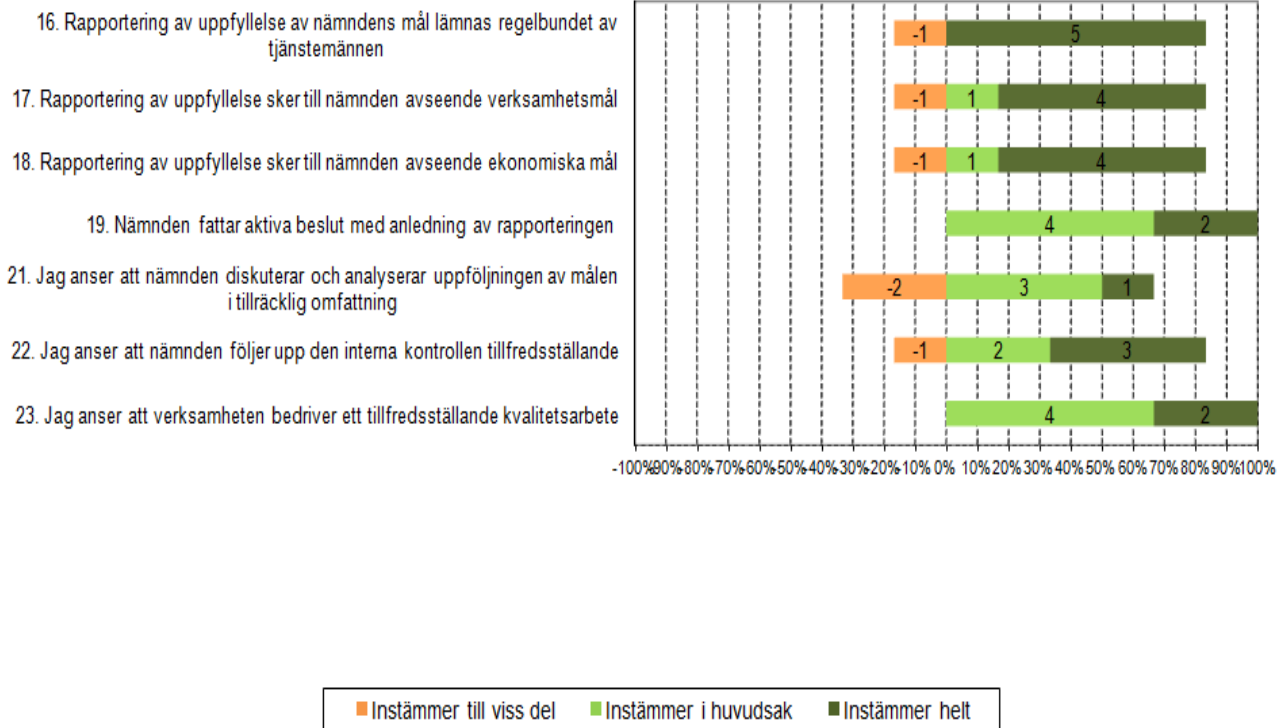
16. Rapportering av uppfyllelse av nämndens mål lämnas regelbundet av tjänstemännen

17. Rapportering av uppfyllelse sker till nämnden avseende verksamhetsmål

18. Rapportering av uppfyllelse sker till nämnden avseende ekonomiska mål

19. Nämnden fattar aktiva beslut med anledning av rapporteringen

21. Jag anser att nämnden diskuterar och analyserar uppföljningen av målen i tillräcklig omfattning

22. Jag anser att nämnden följer upp den interna kontrollen tillfredsställande

23. Jag anser att verksamheten bedriver ett tillfredsställande kvalitetsarbete

-1 5
-1 1 4
-1 1 4
4 2
-2 3 1
-1 2 3
4 2

-100% -90% -80% -70% -60% -50% -40% -30% -20% -10% 0% 10% 20% 30% 40% 50% 60% 70% 80% 90% 100%

Instämmer till viss del Instämmer i huvudsak Instämmer helt